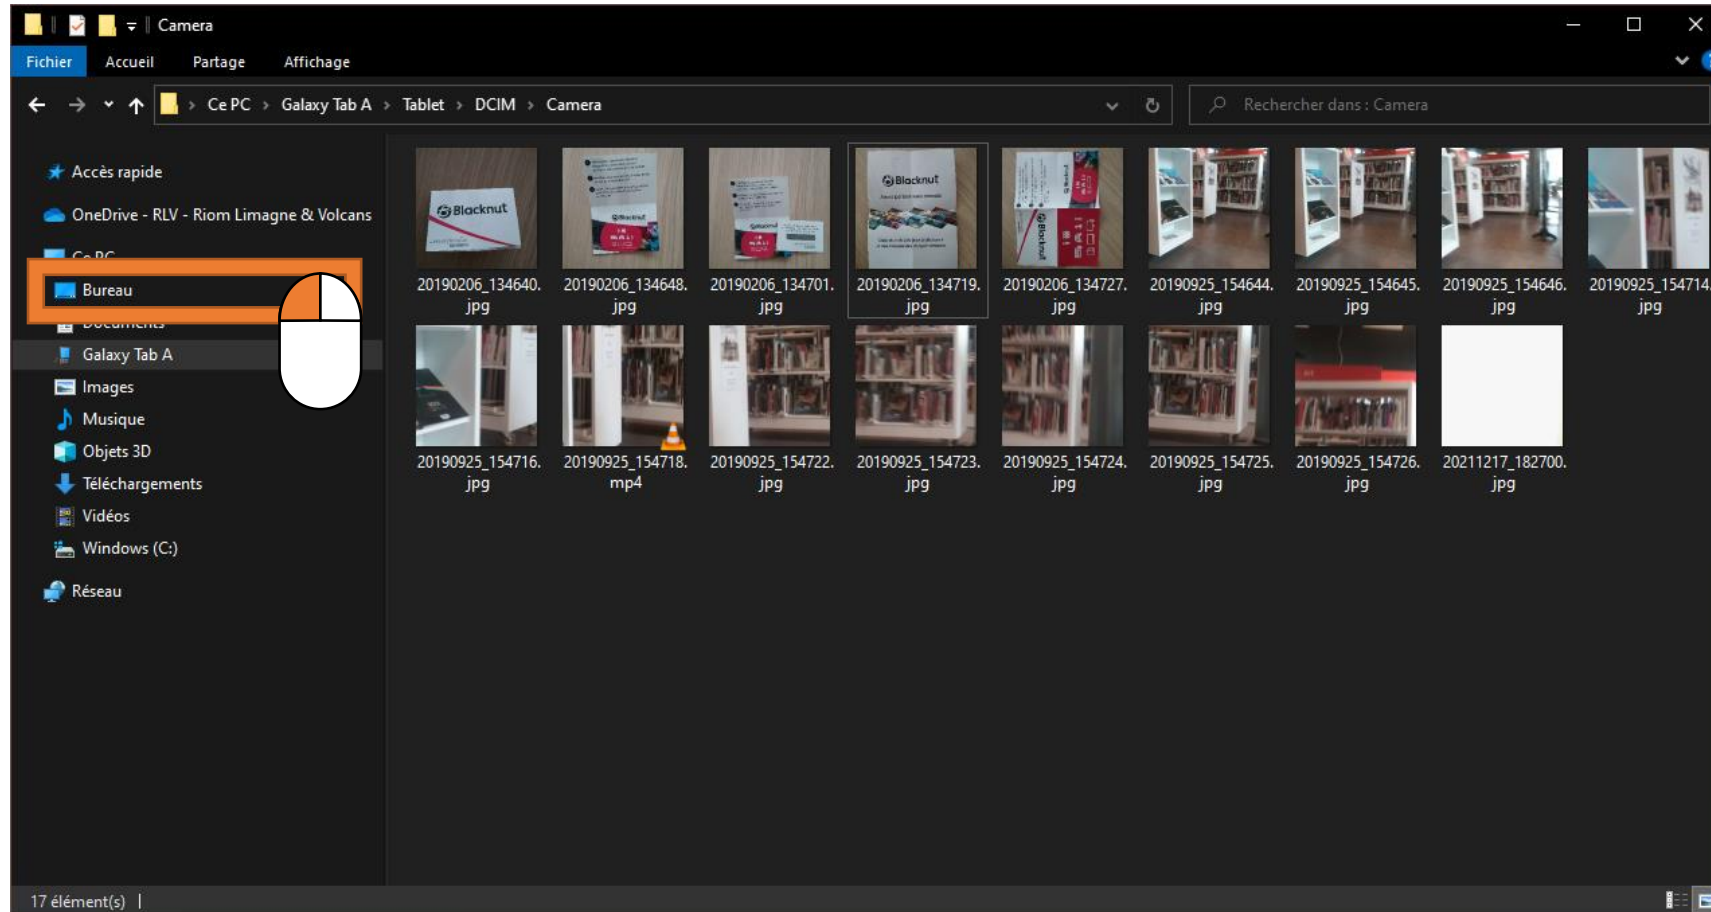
Camera

Fichier Accueil Partage Affichage

Ce PC > Galaxy Tab A > Tablet > DCIM > Camera

Rechercher dans : Camera

Accès rapide
OneDrive - RLV - Riom Limagne & Volcans
Ce PC
Bureau
Documents
Galaxy Tab A
Images
Musique
Objets 3D
Téléchargements
Vidéos
Windows (C:)
Réseau

Blacknut

20190206_134640.jpg
20190206_134648.jpg
20190206_134701.jpg
20190206_134719.jpg
20190206_134727.jpg
20190925_154644.jpg
20190925_154645.jpg
20190925_154646.jpg
20190925_154714.jpg
20190925_154716.jpg
20190925_154718.mp4
20190925_154722.jpg
20190925_154723.jpg
20190925_154724.jpg
20190925_154725.jpg
20190925_154726.jpg
20211217_182700.jpg

17 élément(s)